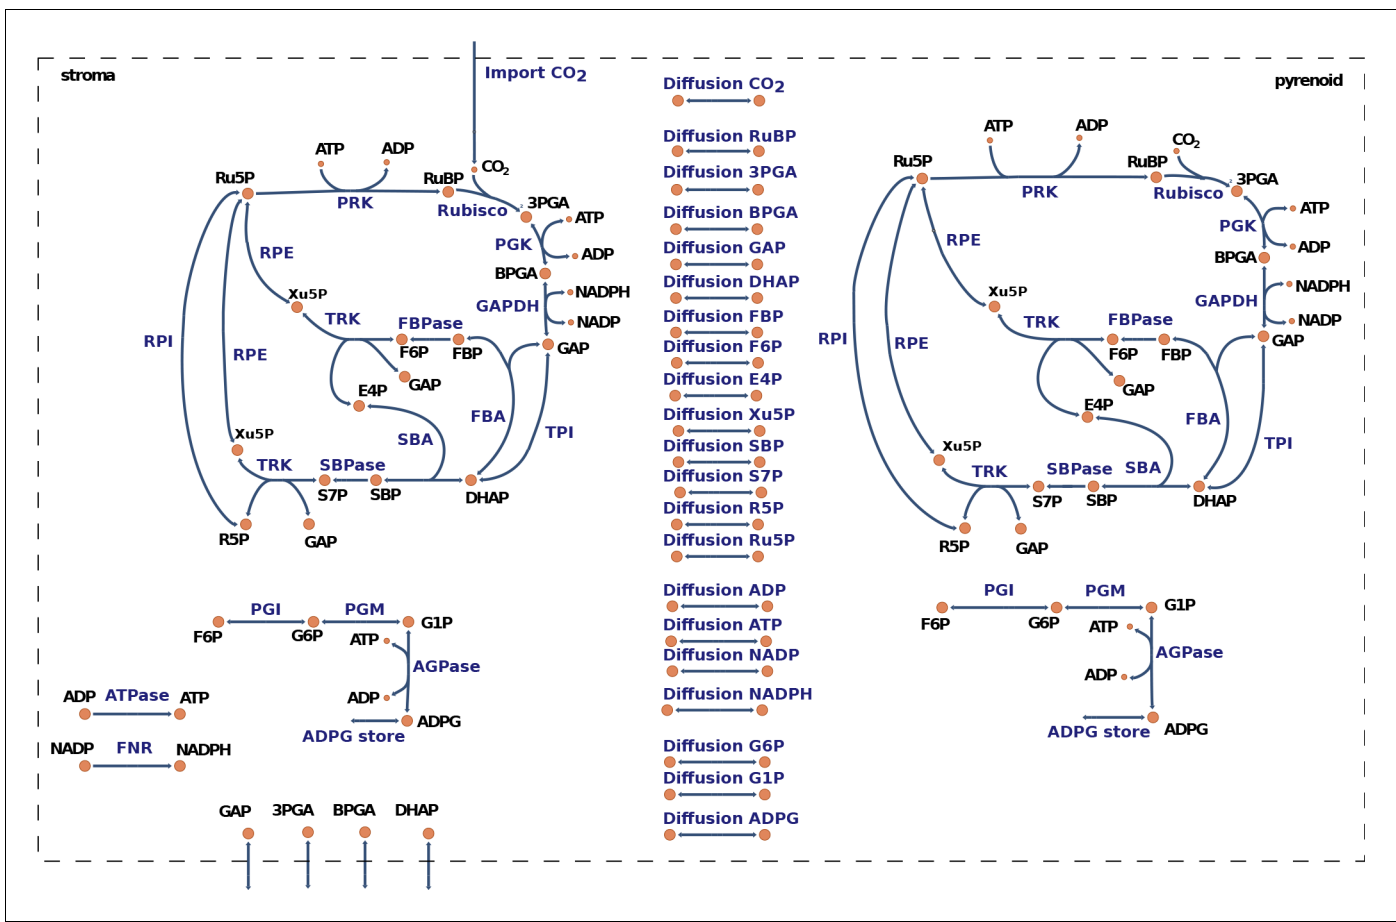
stroma

Import $CO_2$

ATP ADP $CO_2$
Ru5P PRK RuBP
Rubisco 3PGA ATP
PGK ADP
BPGA NADPH
GAPDH NADP
RPE Xu5P
TRK FBPase
F6P FBP GAP
RPI RPE GAP
E4P
FBA
SBA TPI
Xu5P
TRK SBPase
S7P SBP DHAP
R5P GAP

PGI PGM
F6P G6P G1P
ATP
AGPase
ADP ATPase ATP ADP
ADPG
ADPG store
NADP FNR NADPH

GAP 3PGA BPGA DHAP

Diffusion $CO_2$
Diffusion RuBP
Diffusion 3PGA
Diffusion BPGA
Diffusion GAP
Diffusion DHAP
Diffusion FBP
Diffusion F6P
Diffusion E4P
Diffusion Xu5P
Diffusion SBP
Diffusion S7P
Diffusion R5P
Diffusion Ru5P

Diffusion ADP
Diffusion ATP
Diffusion NADP
Diffusion NADPH

Diffusion G6P
Diffusion G1P
Diffusion ADPG

pyrenoid

ATP ADP
Ru5P $CO_2$
RuBP 3PGA
PRK Rubisco
PGK ATP
RPE ADP
BPGA
NADPH
Xu5P GAPDH
NADP
TRK FBPase
RPI RPE F6P FBP GAP
GAP
E4P
FBA
Xu5P TPI
TRK SBPase SBA
S7P SBP DHAP
R5P GAP

PGI PGM
F6P G6P G1P
ATP
AGPase
ADP
ADPG store ADPG